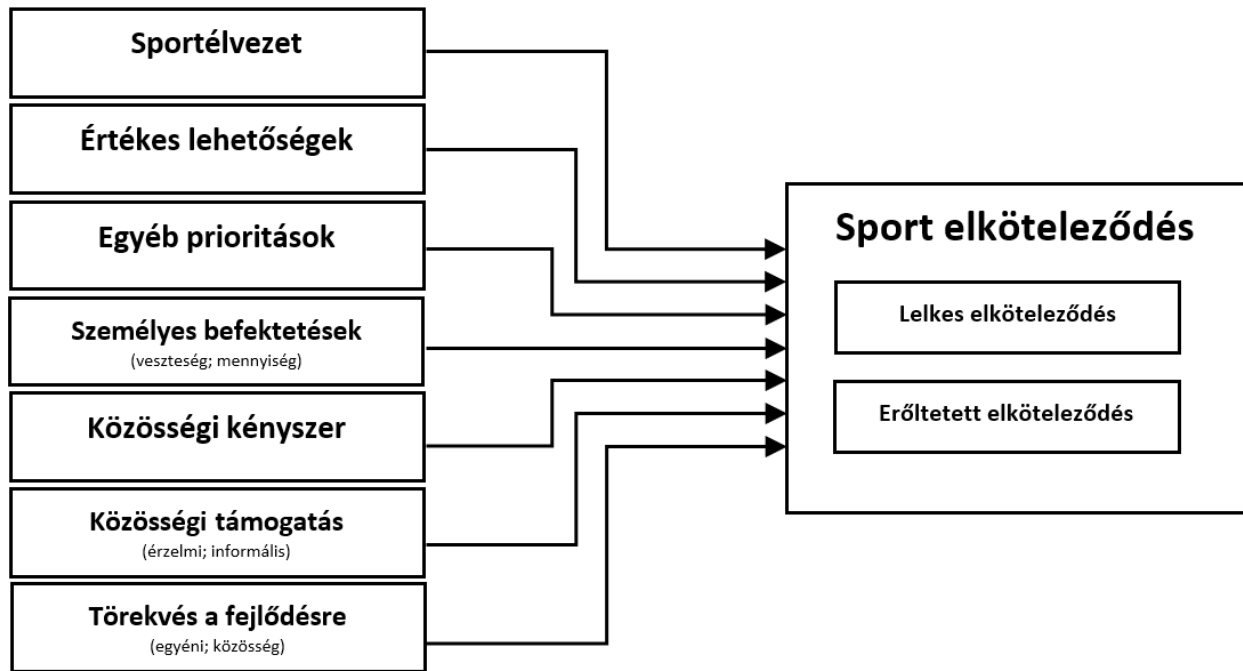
Sportélvezet

Értékes lehetőségek

Egyéb prioritások

Személyes befektetések
(veszteség; mennyiség)

Közösségi kényszer

Közösségi támogatás
(érzelmi; informális)

Törekvés a fejlődésre
(egyéni; közösség)

Sport elköteleződés

Lelkes elköteleződés

Erőltetett elköteleződés